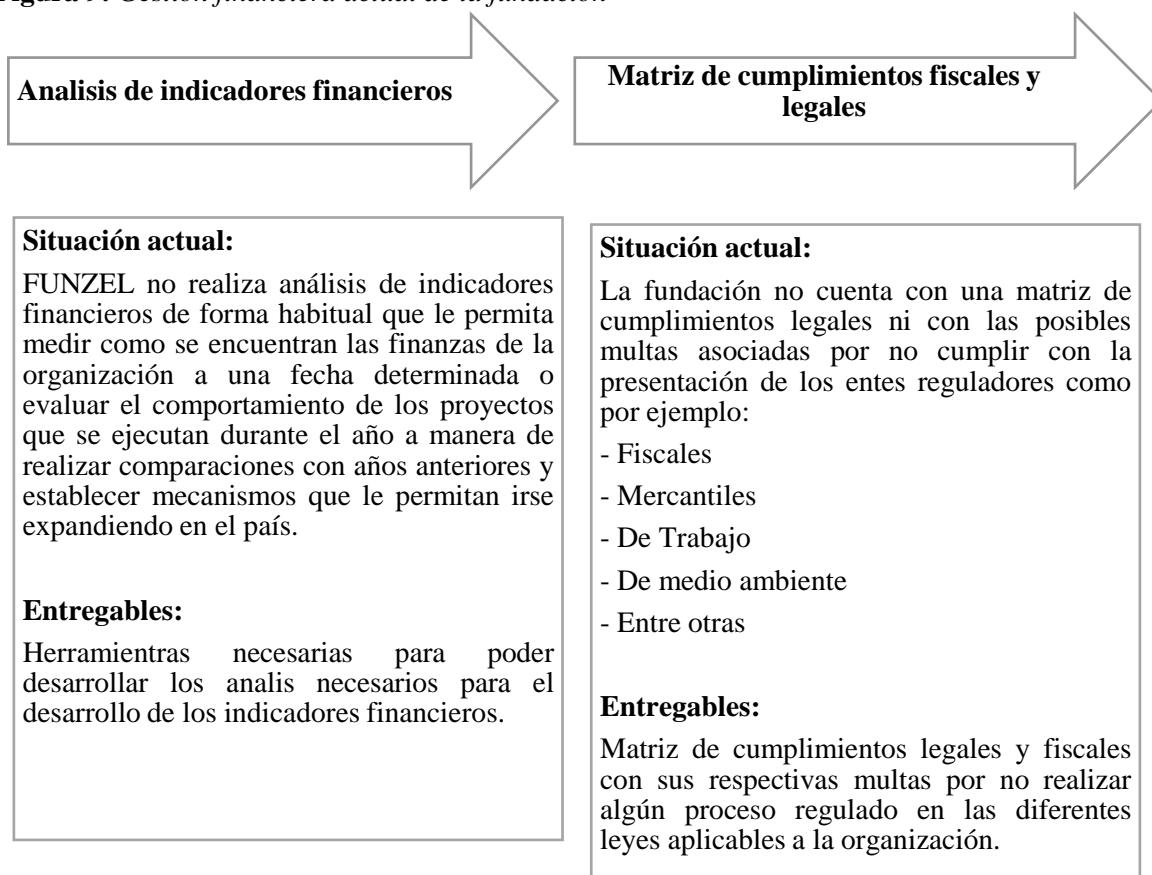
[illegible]

Analisis de indicadores financieros

Matriz de cumplimientos fiscales y legales

Situación actual:

FUNZEL no realiza análisis de indicadores financieros de forma habitual que le permita medir como se encuentran las finanzas de la organización a una fecha determinada o evaluar el comportamiento de los proyectos que se ejecutan durante el año a manera de realizar comparaciones con años anteriores y establecer mecanismos que le permitan irse expandiendo en el país.

Entregables:

Herramientras necesarias para poder desarrollar los analis necesarios para el desarrollo de los indicadores financieros.

Situación actual:

La fundación no cuenta con una matriz de cumplimientos legales ni con las posibles multas asociadas por no cumplir con la presentación de los entes reguladores como por ejemplo:

- Fiscales
- Mercantiles
- De Trabajo
- De medio ambiente
- Entre otras

Entregables:

Matriz de cumplimientos legales y fiscales con sus respectivas multas por no realizar algún proceso regulado en las diferentes leyes aplicables a la organización.